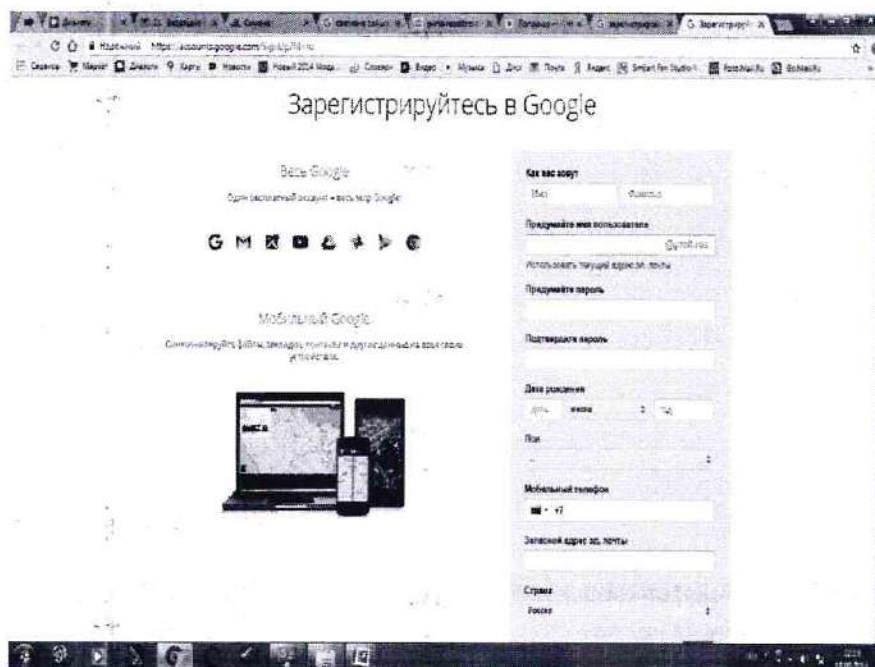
Зарегистрируйтесь в Google

Весь Google

Один бесплатный аккаунт – весь мир Google

Мобильный Google

Синхронизируйте файлы, закладки, контакты и другие данные на всех своих устройствах.

Как вас зовут

Имя

Фамилия

Придумайте имя пользователя

@gmail.com

Использовать текущий адрес эл. почты

Придумайте пароль

Подтвердите пароль

Дата рождения

День

Месяц

Год

Пол

Мобильный телефон

+7

Запасной адрес эл. почты

Страна

Россия